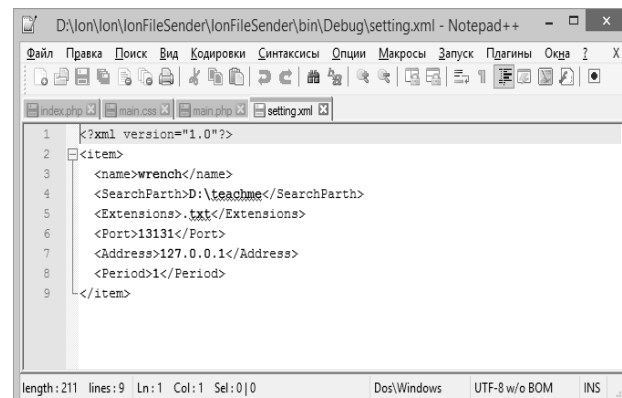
D:\Ion\Ion\IonFileSender\IonFileSender\bin\Debug\setting.xml - Notepad++

Файл Правка Поиск Вид Кодировки Синтаксисы Опции Макросы Запуск Плагины Окна ? X

index.php main.css main.php setting.xml

1 <?xml version="1.0"?>
2 <item>
3 <name>wrench</name>
4 <SearchParth>D:\teachme</SearchParth>
5 <Extensions>.txt</Extensions>
6 <Port>13131</Port>
7 <Address>127.0.0.1</Address>
8 <Period>1</Period>
9 </item>

length : 211 lines : 9 Ln : 1 Col : 1 Sel : 0 | 0 Dos\Windows UTF-8 w/o BOM INS